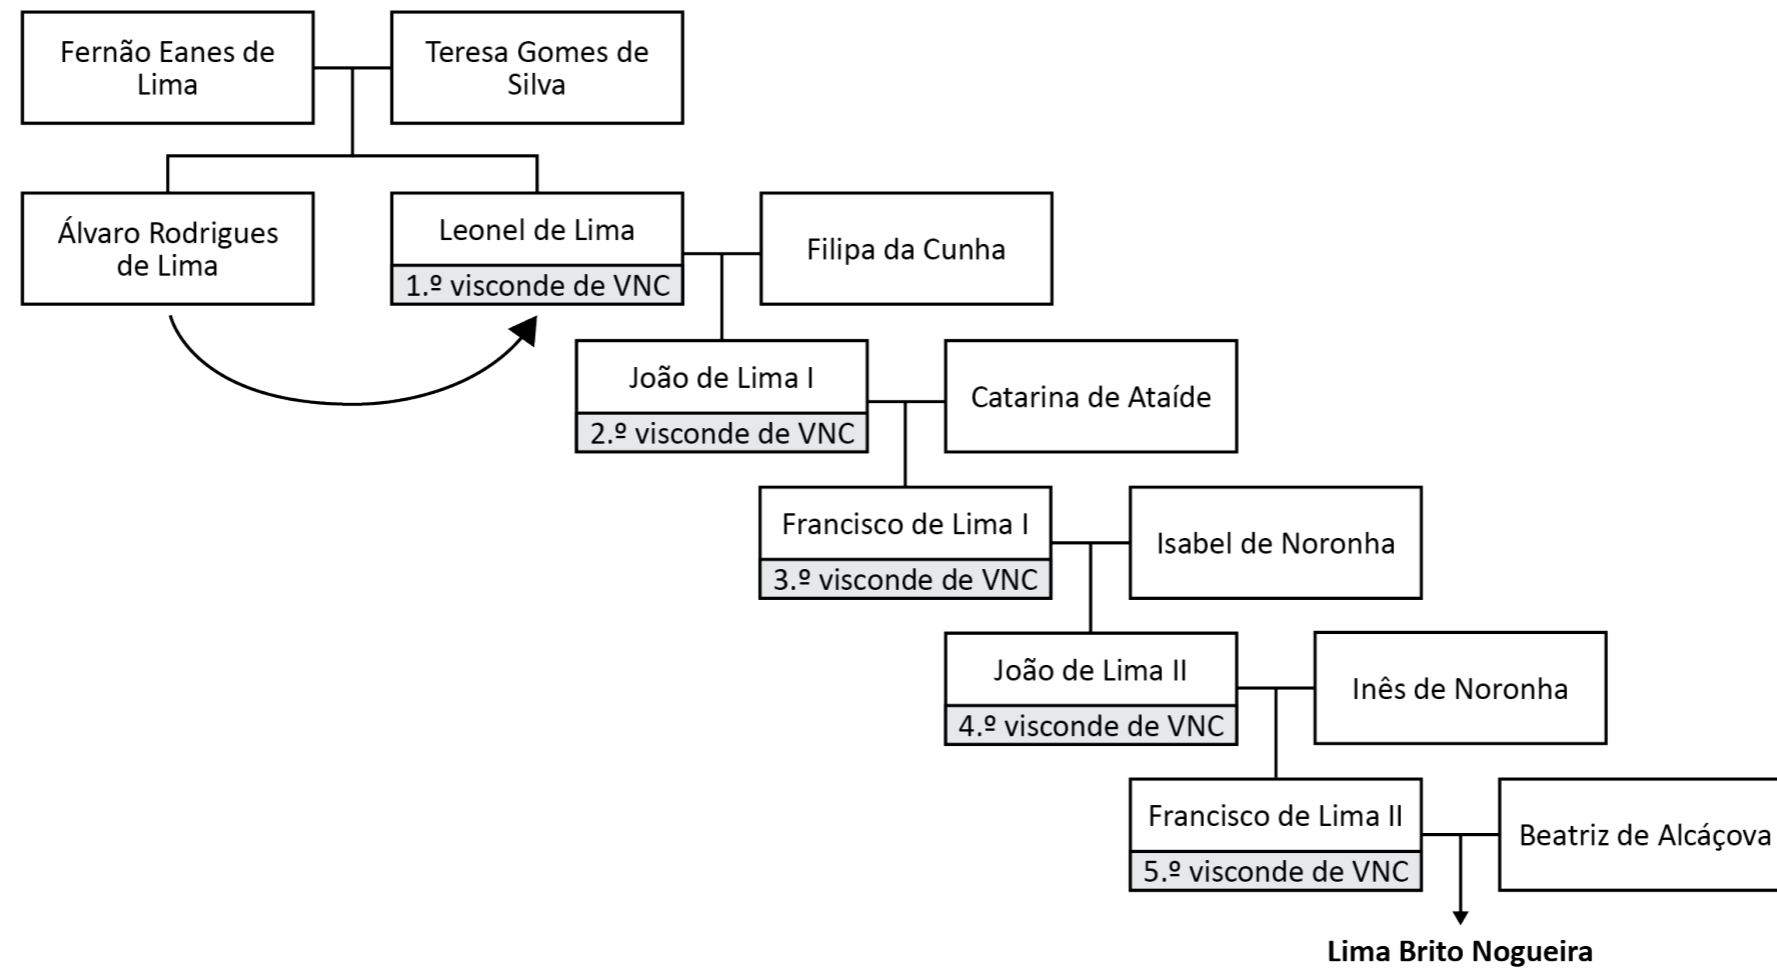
Fernão Eanes de Lima

Teresa Gomes de Silva

Álvaro Rodrigues de Lima

Leonel de Lima
1.º visconde de VNC

Filipa da Cunha

João de Lima I
2.º visconde de VNC

Catarina de Ataíde

Francisco de Lima I
3.º visconde de VNC

Isabel de Noronha

João de Lima II
4.º visconde de VNC

Inês de Noronha

Francisco de Lima II
5.º visconde de VNC

Beatriz de Alcáçova

Lima Brito Nogueira